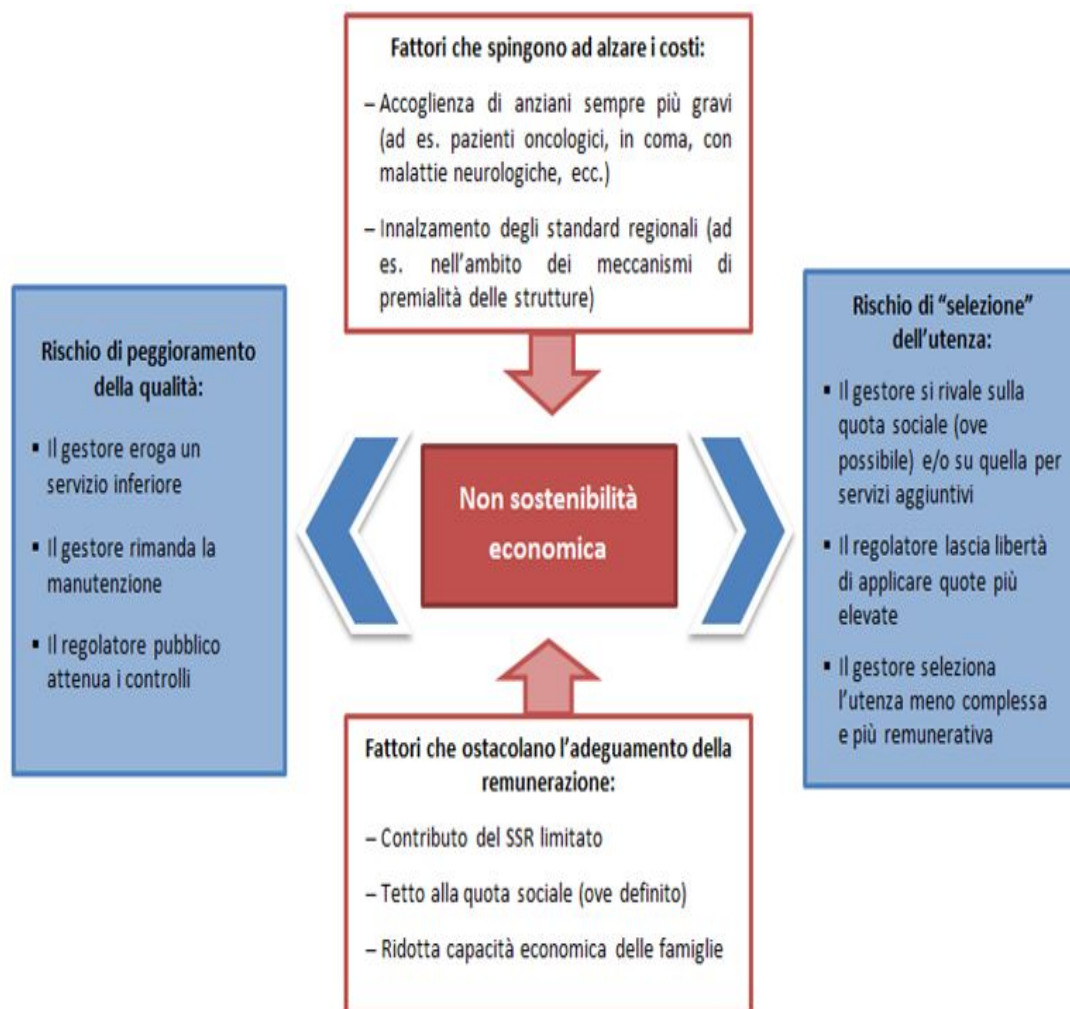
Fattori che spingono ad alzare i costi:

– Accoglienza di anziani sempre più gravi (ad es. pazienti oncologici, in coma, con malattie neurologiche, ecc.)

– Innalzamento degli standard regionali (ad es. nell'ambito dei meccanismi di premialità delle strutture)

Rischio di peggioramento della qualità:

▪ Il gestore eroga un servizio inferiore

▪ Il gestore rimanda la manutenzione

▪ Il regolatore pubblico attenua i controlli

Non sostenibilità economica

Rischio di "selezione" dell'utenza:

▪ Il gestore si rivale sulla quota sociale (ove possibile) e/o su quella per servizi aggiuntivi

▪ Il regolatore lascia libertà di applicare quote più elevate

▪ Il gestore seleziona l'utenza meno complessa e più remunerativa

Fattori che ostacolano l'adeguamento della remunerazione:

– Contributo del SSR limitato

– Tetto alla quota sociale (ove definito)

– Ridotta capacità economica delle famiglie